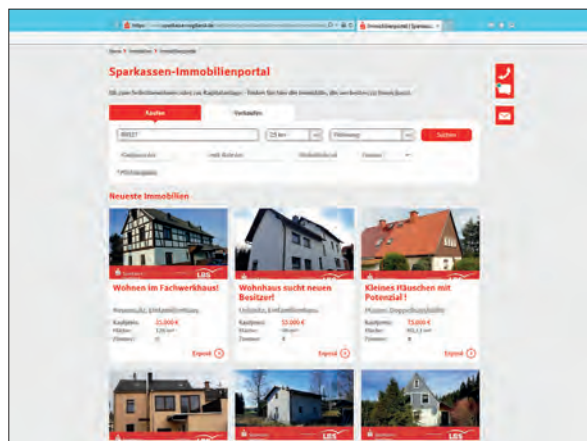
Immobilienportal | Sparkass...

Sparkassen-Immobilienportal

Kaufen
Verkaufen

Suchen

Neueste Immobilien

LBS

Wohnen im Fachwerkhaus!

Kaufpreis:
Wohnfl.:
Zimmer:

Exposé

Wohnhaus sucht neuen Besitzer!

Kaufpreis:

Exposé

Kleines Häuschen mit Potenzial !

Kaufpreis:

Exposé

LBS